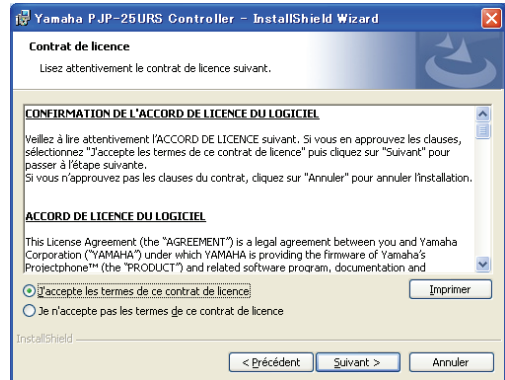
Yamaha PJP-25URS Controller - InstallShield Wizard

Contrat de licence

Lisez attentivement le contrat de licence suivant.

CONFIRMATION DE L'ACCORD DE LICENCE DU LOGICIEL

Veillez à lire attentivement l'ACCORD DE LICENCE suivant. Si vous en approuvez les clauses, sélectionnez "J'accepte les termes de ce contrat de licence" puis cliquez sur "Suivant" pour passer à l'étape suivante.
Si vous n'approuvez pas les clauses du contrat, cliquez sur "Annuler" pour annuler l'installation.

ACCORD DE LICENCE DU LOGICIEL

This License Agreement (the "AGREEMENT") is a legal agreement between you and Yamaha Corporation ("YAMAHA") under which YAMAHA is providing the firmware of Yamaha's Projectphone™ (the "PRODUCT") and related software program, documentation and

J'accepte les termes de ce contrat de licence

Je n'accepte pas les termes de ce contrat de licence

Imprimer

InstallShield

< Précédent

Suivant >

Annuler